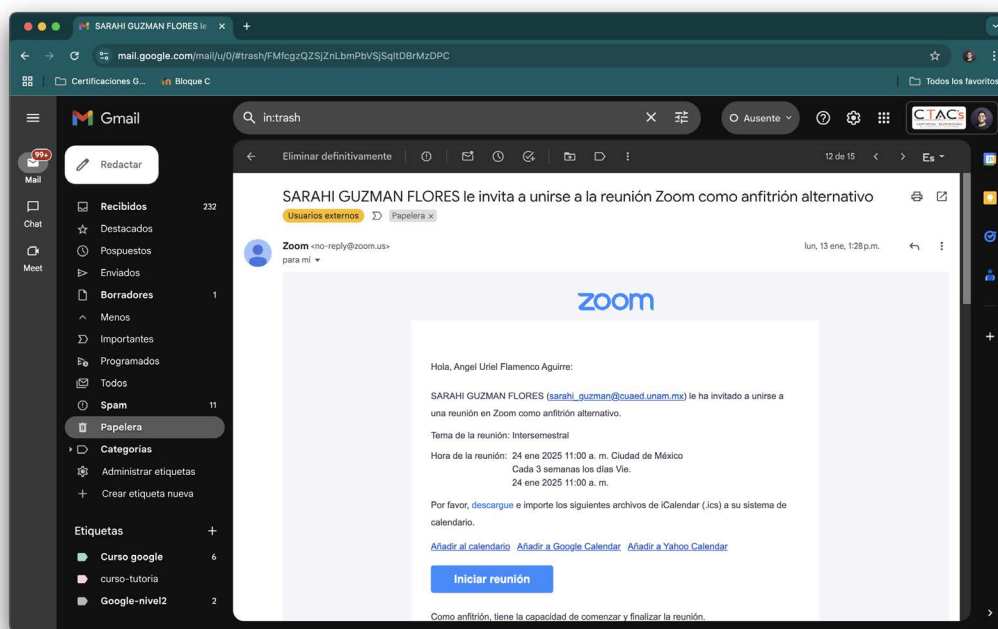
SARAHI GUZMAN FLORES le ×
+

mail.google.com/mail/u/0/#trash/FMfcgzQZSjZnLbmPbVSjSqltDBrMzDPC

Certificaciones G...
Bloque C
Todos los favoritos

Gmail
in:trash
Ausente
CTACs

99+
Mail
Chat
Meet

Redactar
Recibidos 232
Destacados
Pospuestos
Enviados
Borradores 1
Menos
Importantes
Programados
Todos
Spam 11
Papelera
Categorías
Administrar etiquetas
Crear etiqueta nueva

Etiquetas
Curso google 6
curso-tutoria
Google-nivel2 2

Eliminar definitivamente
12 de 15
Es

SARAHI GUZMAN FLORES le invita a unirse a la reunión Zoom como anfitrión alternativo
Usuarios externos
Papelera ×

Zoom <no-reply@zoom.us>
para mí
lun, 13 ene, 1:28 p.m.

zoom

Hola, Angel Uriel Flamenco Aguirre:

SARAHI GUZMAN FLORES (sarahi_guzman@cuaed.unam.mx) le ha invitado a unirse a una reunión en Zoom como anfitrión alternativo.

Tema de la reunión: Intersemestral

Hora de la reunión: 24 ene 2025 11:00 a. m. Ciudad de México
Cada 3 semanas los días Vie.
24 ene 2025 11:00 a. m.

Por favor, descargue e importe los siguientes archivos de iCalendar (.ics) a su sistema de calendario.

Añadir al calendario Añadir a Google Calendar Añadir a Yahoo Calendar

Iniciar reunión

Como anfitrión, tiene la capacidad de comenzar y finalizar la reunión.